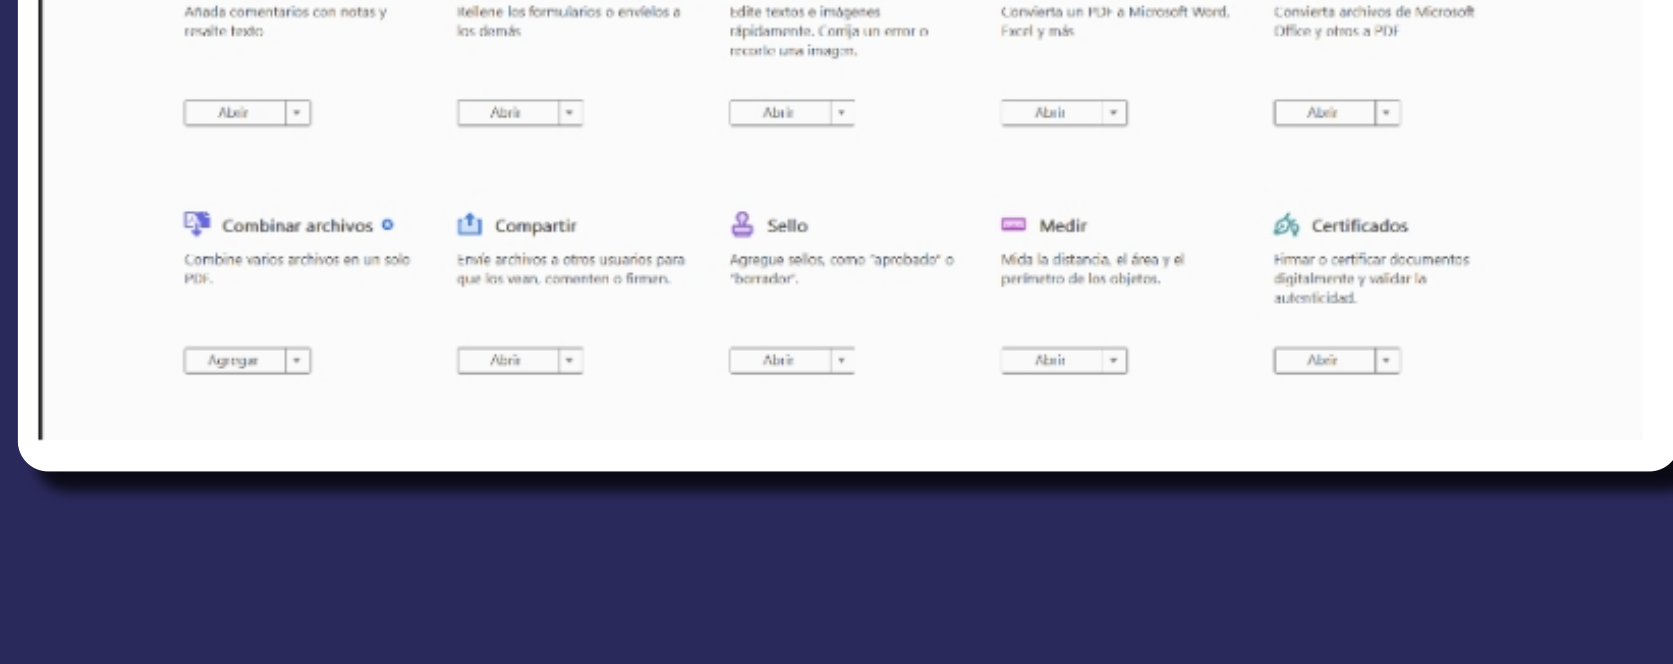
Añada comentarios con notas y resalte texto

Abrir

Rellene los formularios o envíelos a los demás

Abrir

Edite textos e imágenes rápidamente. Corrija un error o recorte una imagen.

Abrir

Convierta un PDF a Microsoft Word, Excel y más

Abrir

Convierta archivos de Microsoft Office y otros a PDF

Abrir

Combinar archivos

Combine varios archivos en un solo PDF.

Agregar

Compartir

Envíe archivos a otros usuarios para que los vean, comenten o firmen.

Abrir

Sello

Agregue sellos, como "aprobado" o "borrador".

Abrir

Medir

Mida la distancia, el área y el perímetro de los objetos.

Abrir

Certificados

Firmar o certificar documentos digitalmente y validar la autenticidad.

Abrir